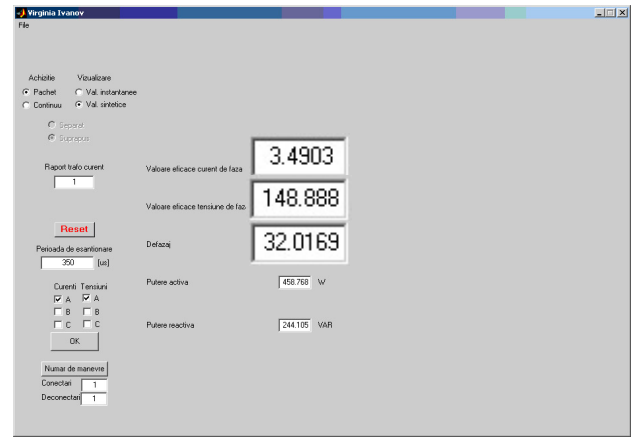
Virginia Ivanov

File

Achizitie
Pachet
Continuu

Vizualizare
Val. instantanee
Val. sintetice

Separat
Suprapus

Raport trafo curent
1

Reset

Perioada de esantionare
350 [us]

Curenti
A
B
C

Tensiuni
A
B
C

OK

Numar de manevre
Conectari 1
Deconectari 1

Valoare eficace curent de faza
3.4903

Valoare eficace tensiune de faz
148.888

Defazaj
32.0169

Putere activa
458.768 W

Putere reactiva
244.105 VAR